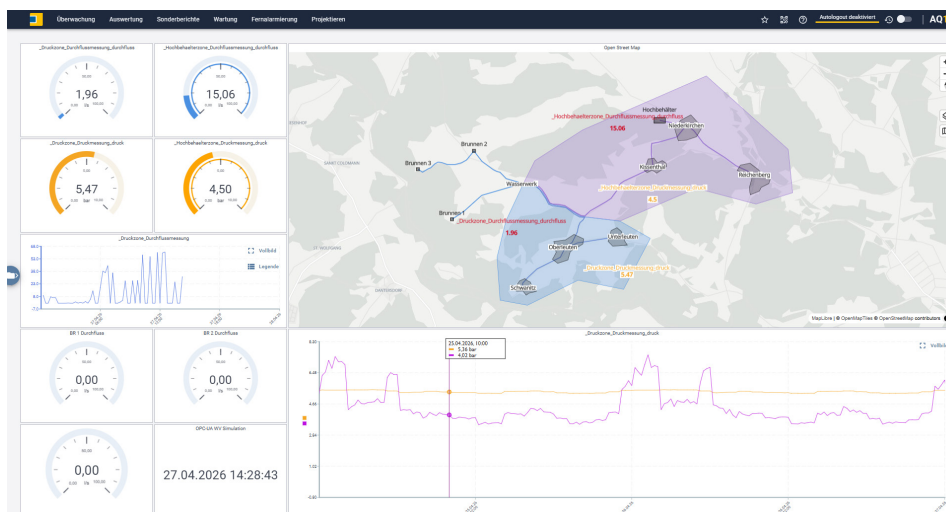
Überwachung Auswertung Sonderberichte Wartung Fernalarmierung Projektieren

Autologout deaktiviert

AQ

_Druckzone_Durchflussmessung_durchfluss

1,96

_Hochbehaelterzone_Durchflussmessung_durchfluss

15,06

_Druckzone_Druckmessung_druck

5,47

bar

_Hochbehaelterzone_Druckmessung_druck

4,50

bar

_Druckzone_Durchflussmessung

Vollbild

Legende

BR 1 Durchfluss

0,00

BR 2 Durchfluss

0,00

0,00

OPC-UA WV Simulation

27.04.2026 14:28:43

Open Street Map

Hochbehälter

_Hochbehaelterzone_Durchflussmessung_durchfluss

15.06

Niederkirchen

Brunnen 2

Brunnen 3

Kissenthal

Reichenberg

Wasserwerk

_Hochbehaelterzone_Druckmessung_druck

4.5

Brunnen 1

_Druckzone_Durchflussmessung_durchfluss

1.96

Unterleuten

Oberleuten

_Druckzone_Druckmessung_druck

5.47

Schwaritz

MapLibre | © OpenMapTiles © OpenStreetMap contributors

_Druckzone_Druckmessung_druck

Vollbild

25.04.2026, 10:00

5,36 bar

4,02 bar

8.00

6.40

4.80

3.20

1.60

0.00